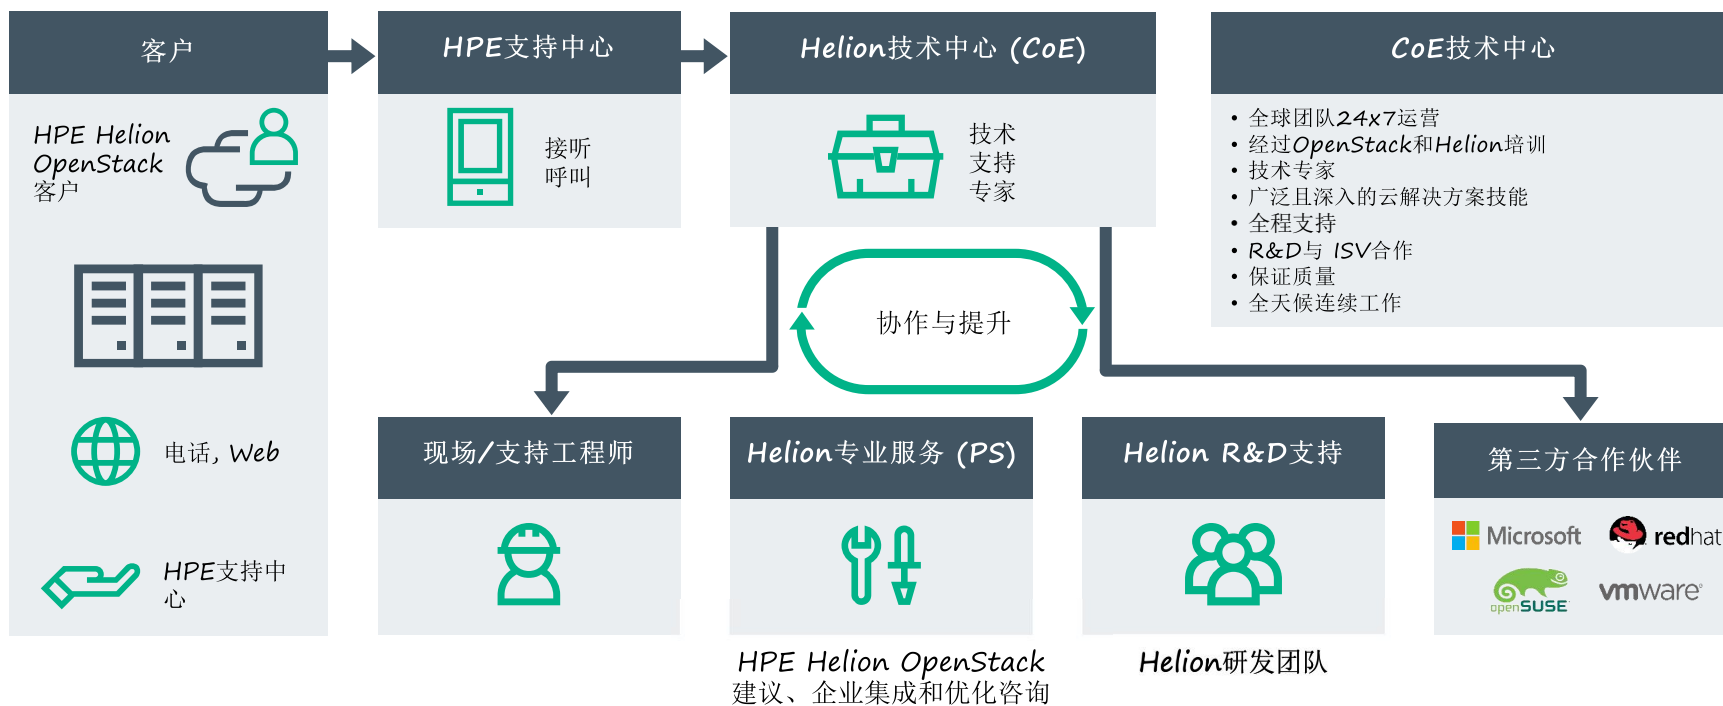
客户

HPE Helion OpenStack 客户

电话，Web

HPE支持中心

HPE支持中心

接听呼叫

Helion技术中心 (CoE)

技术支持专家

CoE技术中心

• 全球团队24x7运营
• 经过OpenStack和Helion培训
• 技术专家
• 广泛且深入的云解决方案技能
• 全程支持
• R&D与 ISV合作
• 保证质量
• 全天候连续工作

协作与提升

现场/支持工程师

Helion专业服务 (PS)

HPE Helion OpenStack 建议、企业集成和优化咨询

Helion R&D支持

Helion研发团队

第三方合作伙伴

Microsoft

redhat

openSUSE

vmware